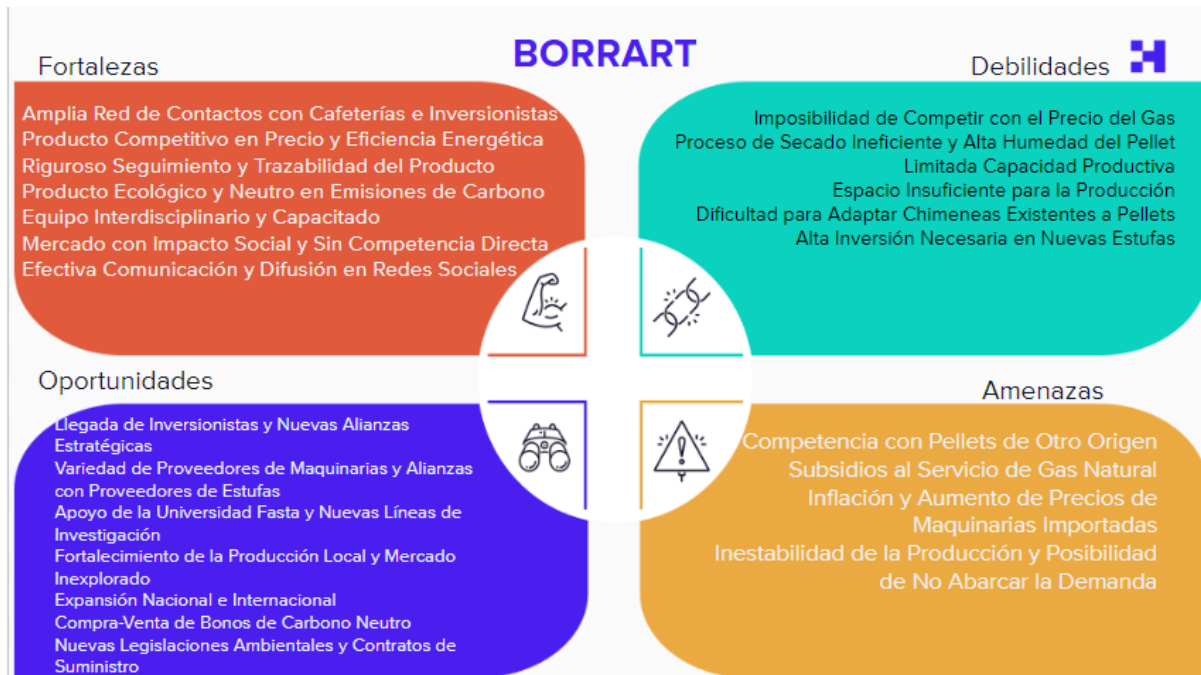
BORRART

Fortalezas

Amplia Red de Contactos con Cafeterías e Inversionistas
Producto Competitivo en Precio y Eficiencia Energética
Riguroso Seguimiento y Trazabilidad del Producto
Producto Ecológico y Neutro en Emisiones de Carbono
Equipo Interdisciplinario y Capacitado
Mercado con Impacto Social y Sin Competencia Directa
Efectiva Comunicación y Difusión en Redes Sociales

Debilidades

Imposibilidad de Competir con el Precio del Gas
Proceso de Secado Ineficiente y Alta Humedad del Pellet
Limitada Capacidad Productiva
Espacio Insuficiente para la Producción
Dificultad para Adaptar Chimeneas Existentes a Pellets
Alta Inversión Necesaria en Nuevas Estufas

Oportunidades

Llegada de Inversionistas y Nuevas Alianzas Estratégicas
Variedad de Proveedores de Maquinarias y Alianzas con Proveedores de Estufas
Apoyo de la Universidad Fasta y Nuevas Líneas de Investigación
Fortalecimiento de la Producción Local y Mercado Inexplorado
Expansión Nacional e Internacional
Compra-Venta de Bonos de Carbono Neutro
Nuevas Legislaciones Ambientales y Contratos de Suministro

Amenazas

Competencia con Pellets de Otro Origen
Subsidios al Servicio de Gas Natural
Inflación y Aumento de Precios de Maquinarias Importadas
Inestabilidad de la Producción y Posibilidad de No Abarcar la Demanda